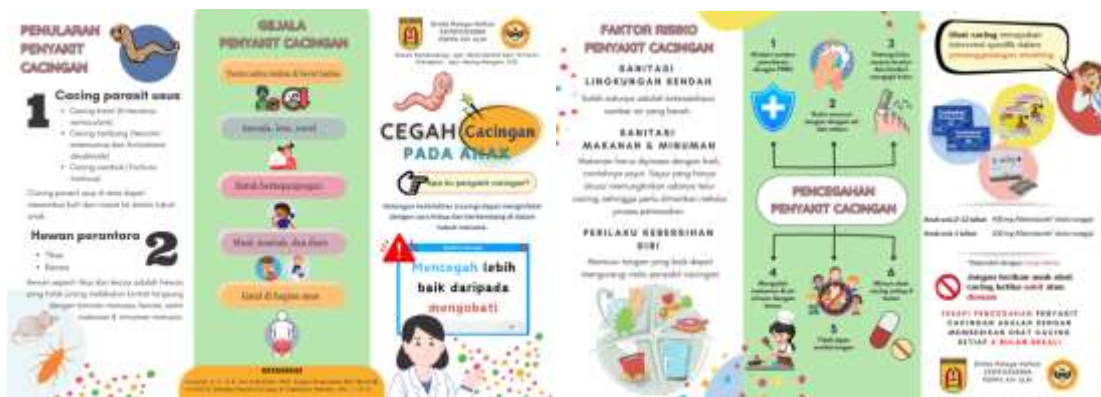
PENULARAN PENYAKIT CACINGAN

1 Cacing parasit usus

• Cacing kremi (Enterobius vermicularis)
• Cacing tambang (Necator americanus dan Ancylostoma duodenale)
• Cacing cambuk (Trichuris trichiura)

Cacing parasit usus di atas dapat menyerbu kaki dan masuk ke dalam tubuh anak.

Hewan perantara 2

• Tikus
• Kecoa

Hewan seperti tikus dan kecoa adalah hewan yang tidak jarang melakukan kontak langsung dengan benda-benda, barang, serta makanan & minuman manusia.

GEJALA PENYAKIT CACINGAN

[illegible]

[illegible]

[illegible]

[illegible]

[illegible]

REFERENSI

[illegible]

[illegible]

CEGAH Cacingan PADA ANAK

Apa itu penyakit cacingan?

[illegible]

Mencegah lebih baik daripada mengobati

FAKTOR RISIKO PENYAKIT CACINGAN

SANITASI LINGKUNGAN RENDAH

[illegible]

SANITASI MAKANAN & MINUMAN

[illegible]

PERILAKU KEBERSIHAN DIRI

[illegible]

1 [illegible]

2 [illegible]

3 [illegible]

PENCEGAHAN PENYAKIT CACINGAN

4 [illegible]

5 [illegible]

6 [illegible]

Obat cacing merupakan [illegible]

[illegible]

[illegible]

Jangan berikan anak obat cacing ketika sakit atau demam

TERAPI PENCEGAHAN PENYAKIT CACINGAN ADALAH DENGAN MEMBERIKAN OBAT CACING SETIAP 6 BULAN SEKALI

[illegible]